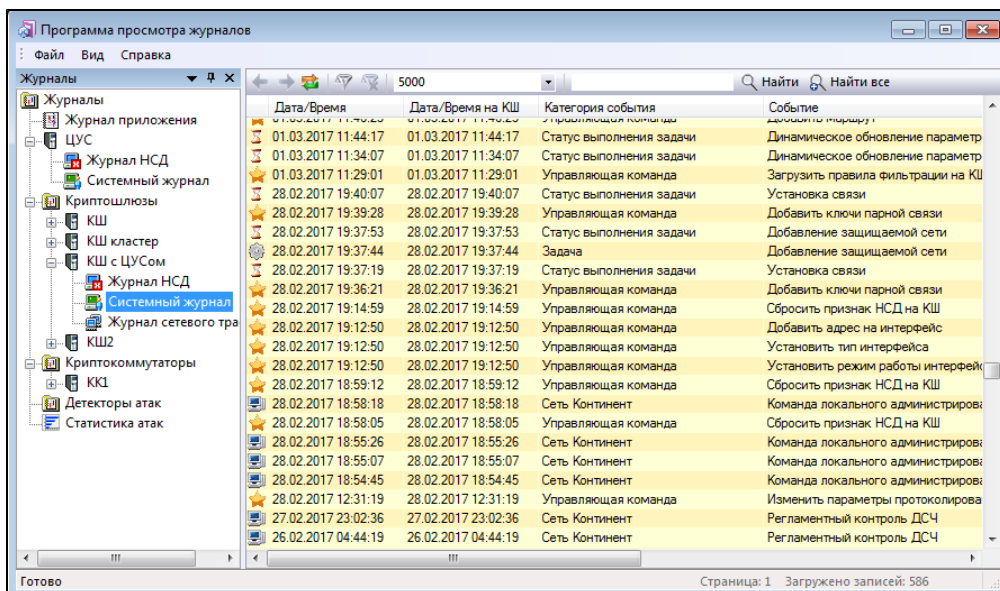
Программа просмотра журналов

Файл Вид Справка

Журналы

Журналы
Журнал приложения
ЦУС
Журнал НСД
Системный журнал
Криптошлюзы
КШ
КШ кластер
КШ с ЦУСом
Журнал НСД
Системный журнал
Журнал сетевого тра
КШ2
Криптокоммутаторы
КК1
Детекторы атак
Статистика атак

5000

Найти Найти все

| Дата/Время | Дата/Время на КШ | Категория события | Событие |
|---|---|---|---|
| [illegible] | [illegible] | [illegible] | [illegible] |
| 01.03.2017 11:44:17 | 01.03.2017 11:44:17 | Статус выполнения задачи | Динамическое обновление параметр |
| 01.03.2017 11:34:07 | 01.03.2017 11:34:07 | Статус выполнения задачи | Динамическое обновление параметр |
| 01.03.2017 11:29:01 | 01.03.2017 11:29:01 | Управляющая команда | Загрузить правила фильтрации на КШ |
| 28.02.2017 19:40:07 | 28.02.2017 19:40:07 | Статус выполнения задачи | Установка связи |
| 28.02.2017 19:39:28 | 28.02.2017 19:39:28 | Управляющая команда | Добавить ключи парной связи |
| 28.02.2017 19:37:53 | 28.02.2017 19:37:53 | Статус выполнения задачи | Добавление защищаемой сети |
| 28.02.2017 19:37:44 | 28.02.2017 19:37:44 | Задача | Добавление защищаемой сети |
| 28.02.2017 19:37:19 | 28.02.2017 19:37:19 | Статус выполнения задачи | Установка связи |
| 28.02.2017 19:36:21 | 28.02.2017 19:36:21 | Управляющая команда | Добавить ключи парной связи |
| 28.02.2017 19:14:59 | 28.02.2017 19:14:59 | Управляющая команда | Сбросить признак НСД на КШ |
| 28.02.2017 19:12:50 | 28.02.2017 19:12:50 | Управляющая команда | Добавить адрес на интерфейс |
| 28.02.2017 19:12:50 | 28.02.2017 19:12:50 | Управляющая команда | Установить тип интерфейса |
| 28.02.2017 19:12:50 | 28.02.2017 19:12:50 | Управляющая команда | Установить режим работы интерфейс |
| 28.02.2017 18:59:12 | 28.02.2017 18:59:12 | Управляющая команда | Сбросить признак НСД на КШ |
| 28.02.2017 18:58:18 | 28.02.2017 18:58:18 | Сеть Континент | Команда локального администрирова |
| 28.02.2017 18:58:05 | 28.02.2017 18:58:05 | Управляющая команда | Сбросить признак НСД на КШ |
| 28.02.2017 18:55:26 | 28.02.2017 18:55:26 | Сеть Континент | Команда локального администрирова |
| 28.02.2017 18:55:07 | 28.02.2017 18:55:07 | Сеть Континент | Команда локального администрирова |
| 28.02.2017 18:54:45 | 28.02.2017 18:54:45 | Сеть Континент | Команда локального администрирова |
| 28.02.2017 12:31:19 | 28.02.2017 12:31:19 | Управляющая команда | Изменить параметры протоколирова |
| 27.02.2017 23:02:36 | 27.02.2017 23:02:36 | Сеть Континент | Регламентный контроль ДСЧ |
| 26.02.2017 04:44:19 | 26.02.2017 04:44:19 | Сеть Континент | Регламентный контроль ДСЧ |

Готово

Страница: 1 Загружено записей: 586